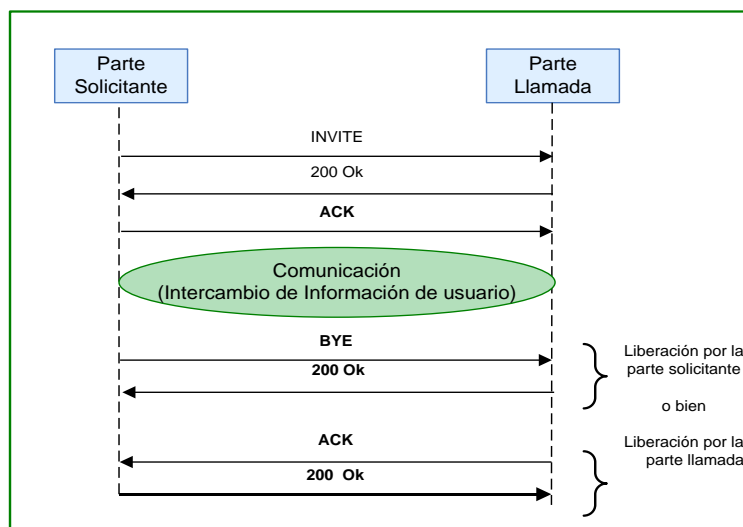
Parte Solicitante

Parte Llamada

INVITE

200 Ok

ACK

Comunicación
(Intercambio de Información de usuario)

BYE

200 Ok

Liberación por la parte solicitante

o bien

ACK

Liberación por la parte llamada

200 Ok